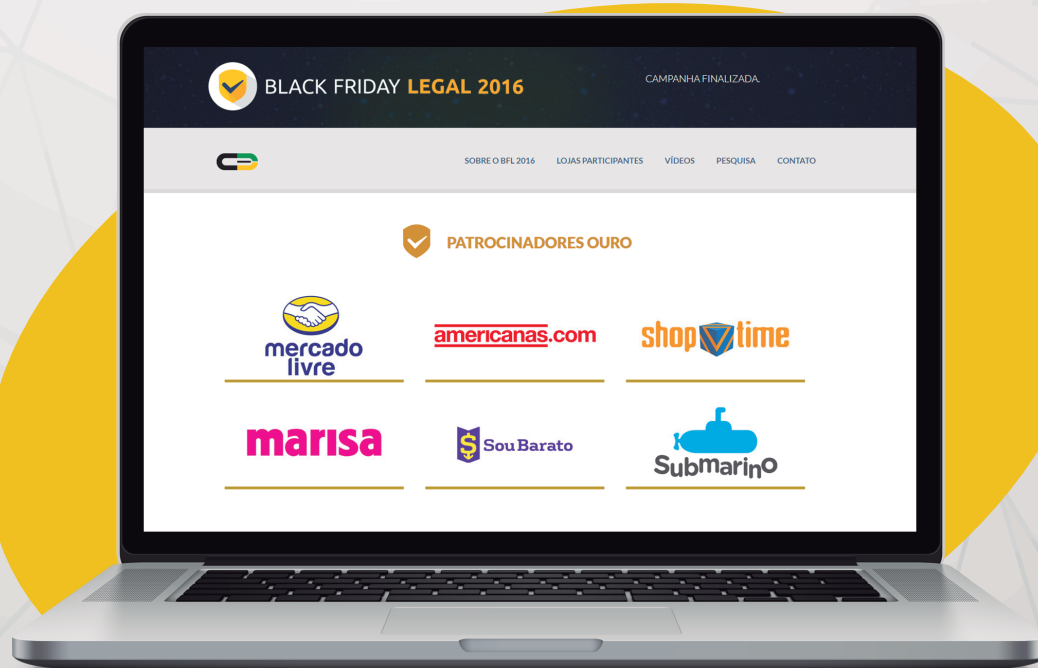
BLACK FRIDAY LEGAL 2016

CAMPANHA FINALIZADA.

SOBRE O BFL 2016 LOJAS PARTICIPANTES VÍDEOS PESQUISA CONTATO

PATROCINADORES OURO

mercado livre

americanas.com

shoptime

marisa

Sou Barato

Submarino